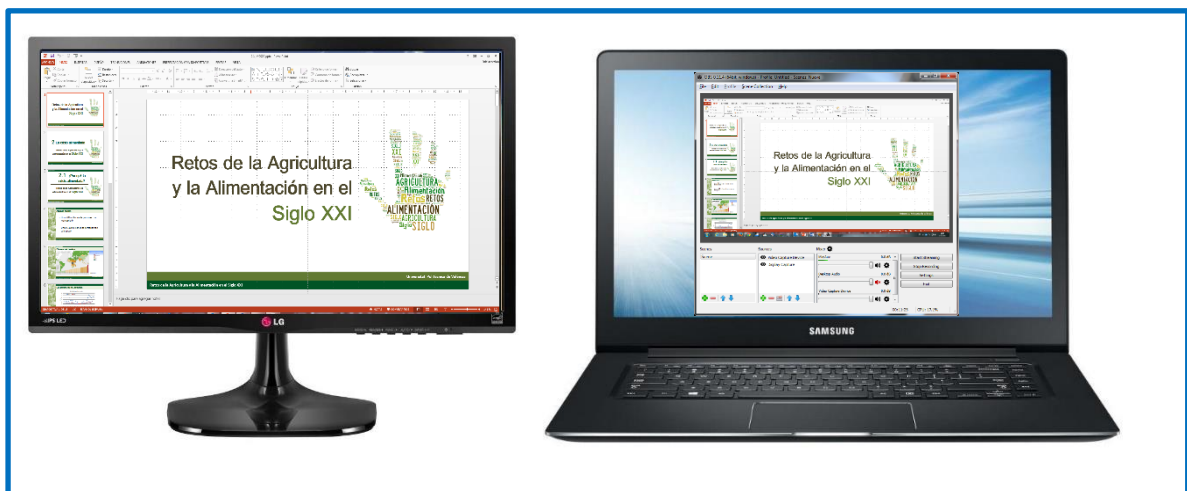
Retos de la Agricultura y la Alimentación en el Siglo XXI

AGRICULTURA
Alimentación
RETOS
ALIMENTACIÓN
AGRICULTURA
Siglo
SIGLO

LG

Retos de la Agricultura y la Alimentación en el Siglo XXI

SAMSUNG

Scenes
Sources
Video Capture Device
Display Capture
Start Streaming
Start Recording
Settings
Exit